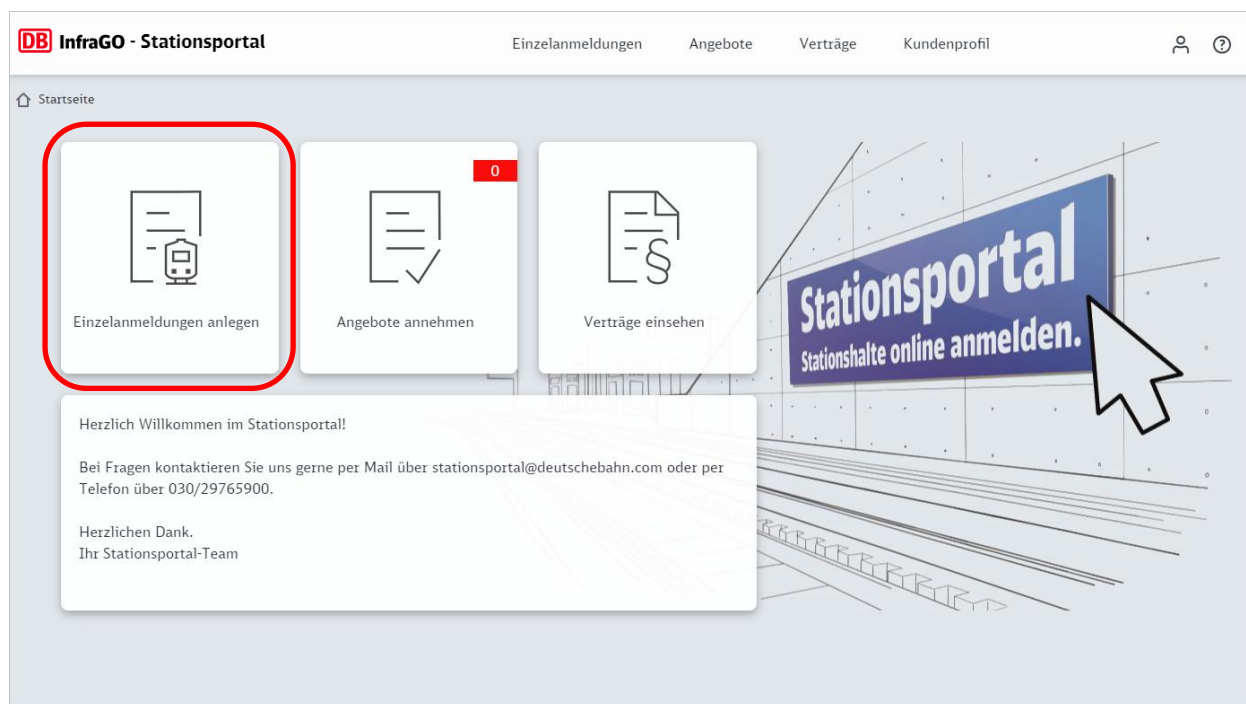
DB InfraGO - Stationsportal

Einzelanmeldungen Angebote Verträge Kundenprofil

Startseite

Einzelanmeldungen anlegen

0

Angebote annehmen

Verträge einsehen

Stationsportal
Stationshalte online anmelden.

Herzlich Willkommen im Stationsportal!

Bei Fragen kontaktieren Sie uns gerne per Mail über stationsportal@deutschebahn.com oder per Telefon über 030/29765900.

Herzlichen Dank.
Ihr Stationsportal-Team